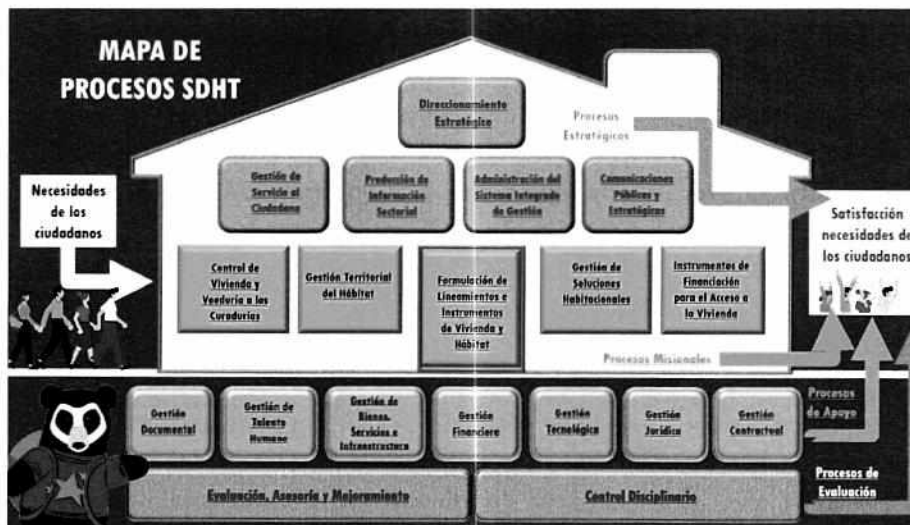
MAPA DE PROCESOS SDHT

Direccionamiento Estratégico

Procesos Estratégicos

Gestión de Servicio al Ciudadano

Producción de Información Sectorial

Administración del Sistema Integrado de Gestión

Comunicaciones Públicas y Estratégicas

Necesidades de los ciudadanos

Satisfacción necesidades de los ciudadanos

Control de Vivienda y Veeduría a las Curadurías

Gestión Territorial del Hábitat

Formulación de Lineamientos e Instrumentos de Vivienda y Hábitat

Gestión de Soluciones Habitacionales

Instrumentos de Financiación para el Acceso a la Vivienda

Procesos Misionales

Gestión Documental

Gestión de Talento Humano

Gestión de Bienes, Servicios e Infraestructura

Gestión Financiera

Gestión Tecnológica

Gestión Jurídica

Gestión Contractual

Procesos de Apoyo

Evaluación, Asesoría y Mejoramiento

Control Disciplinario

Procesos de Evaluación